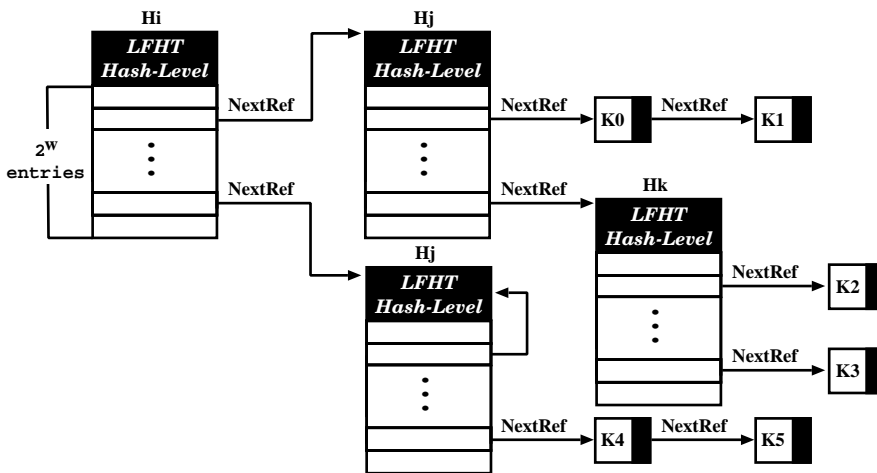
Hi

LFHT
Hash-Level

$2^W$
entries

NextRef

NextRef

Hj

LFHT
Hash-Level

NextRef

K0

NextRef

K1

NextRef

Hk

LFHT
Hash-Level

NextRef

K2

NextRef

K3

Hj

LFHT
Hash-Level

NextRef

K4

NextRef

K5